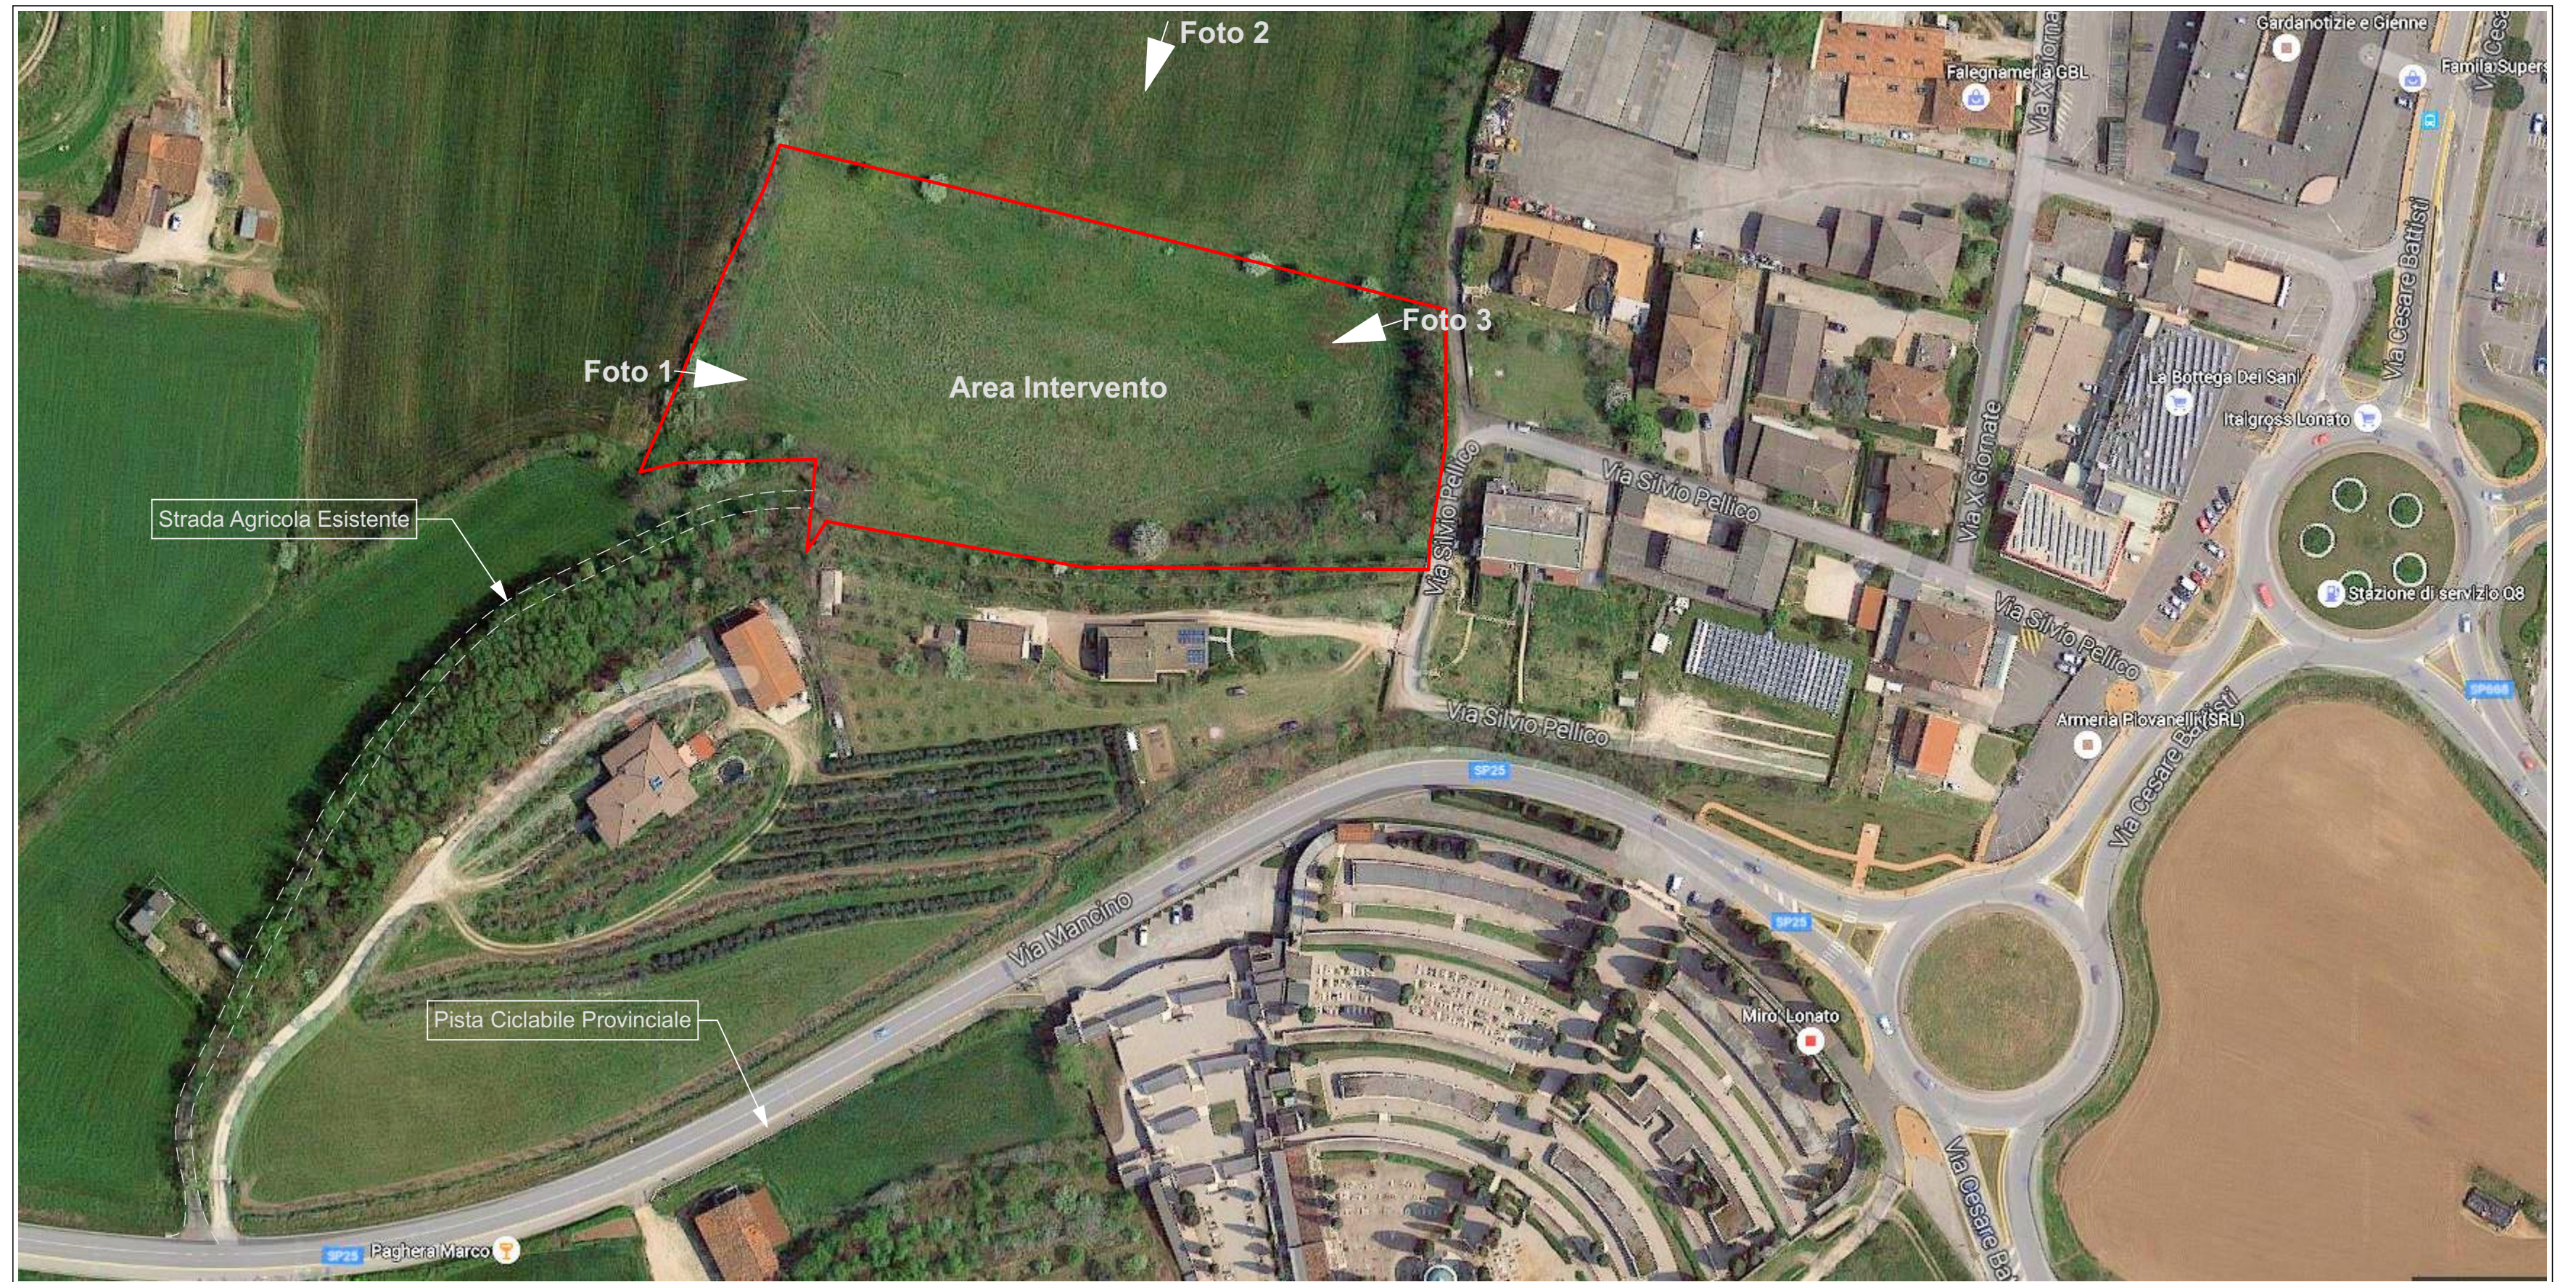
Foto 2

Gardanotizie e Glenne

Falegnameria GBL

Famila Supers

Via X Giornate

Via Cesare Battisti

Foto 3

Foto 1

Area Intervento

La Bottega Dei San

Italgross Lonato

Via Silvio Pellico

Via X Giornate

Strada Agricola Esistente

Via Silvio Pellico

Stazione di servizio Q8

Via Silvio Pellico

Via Silvio Pellico

SP668

Armeria Piovanelli (SRL)

Via Cesare Battisti

SP25

Via Mancino

SP25

Mirò Lonato

Pista Ciclabile Provinciale

Via Cesare Bat

SP25 Paghera Marco